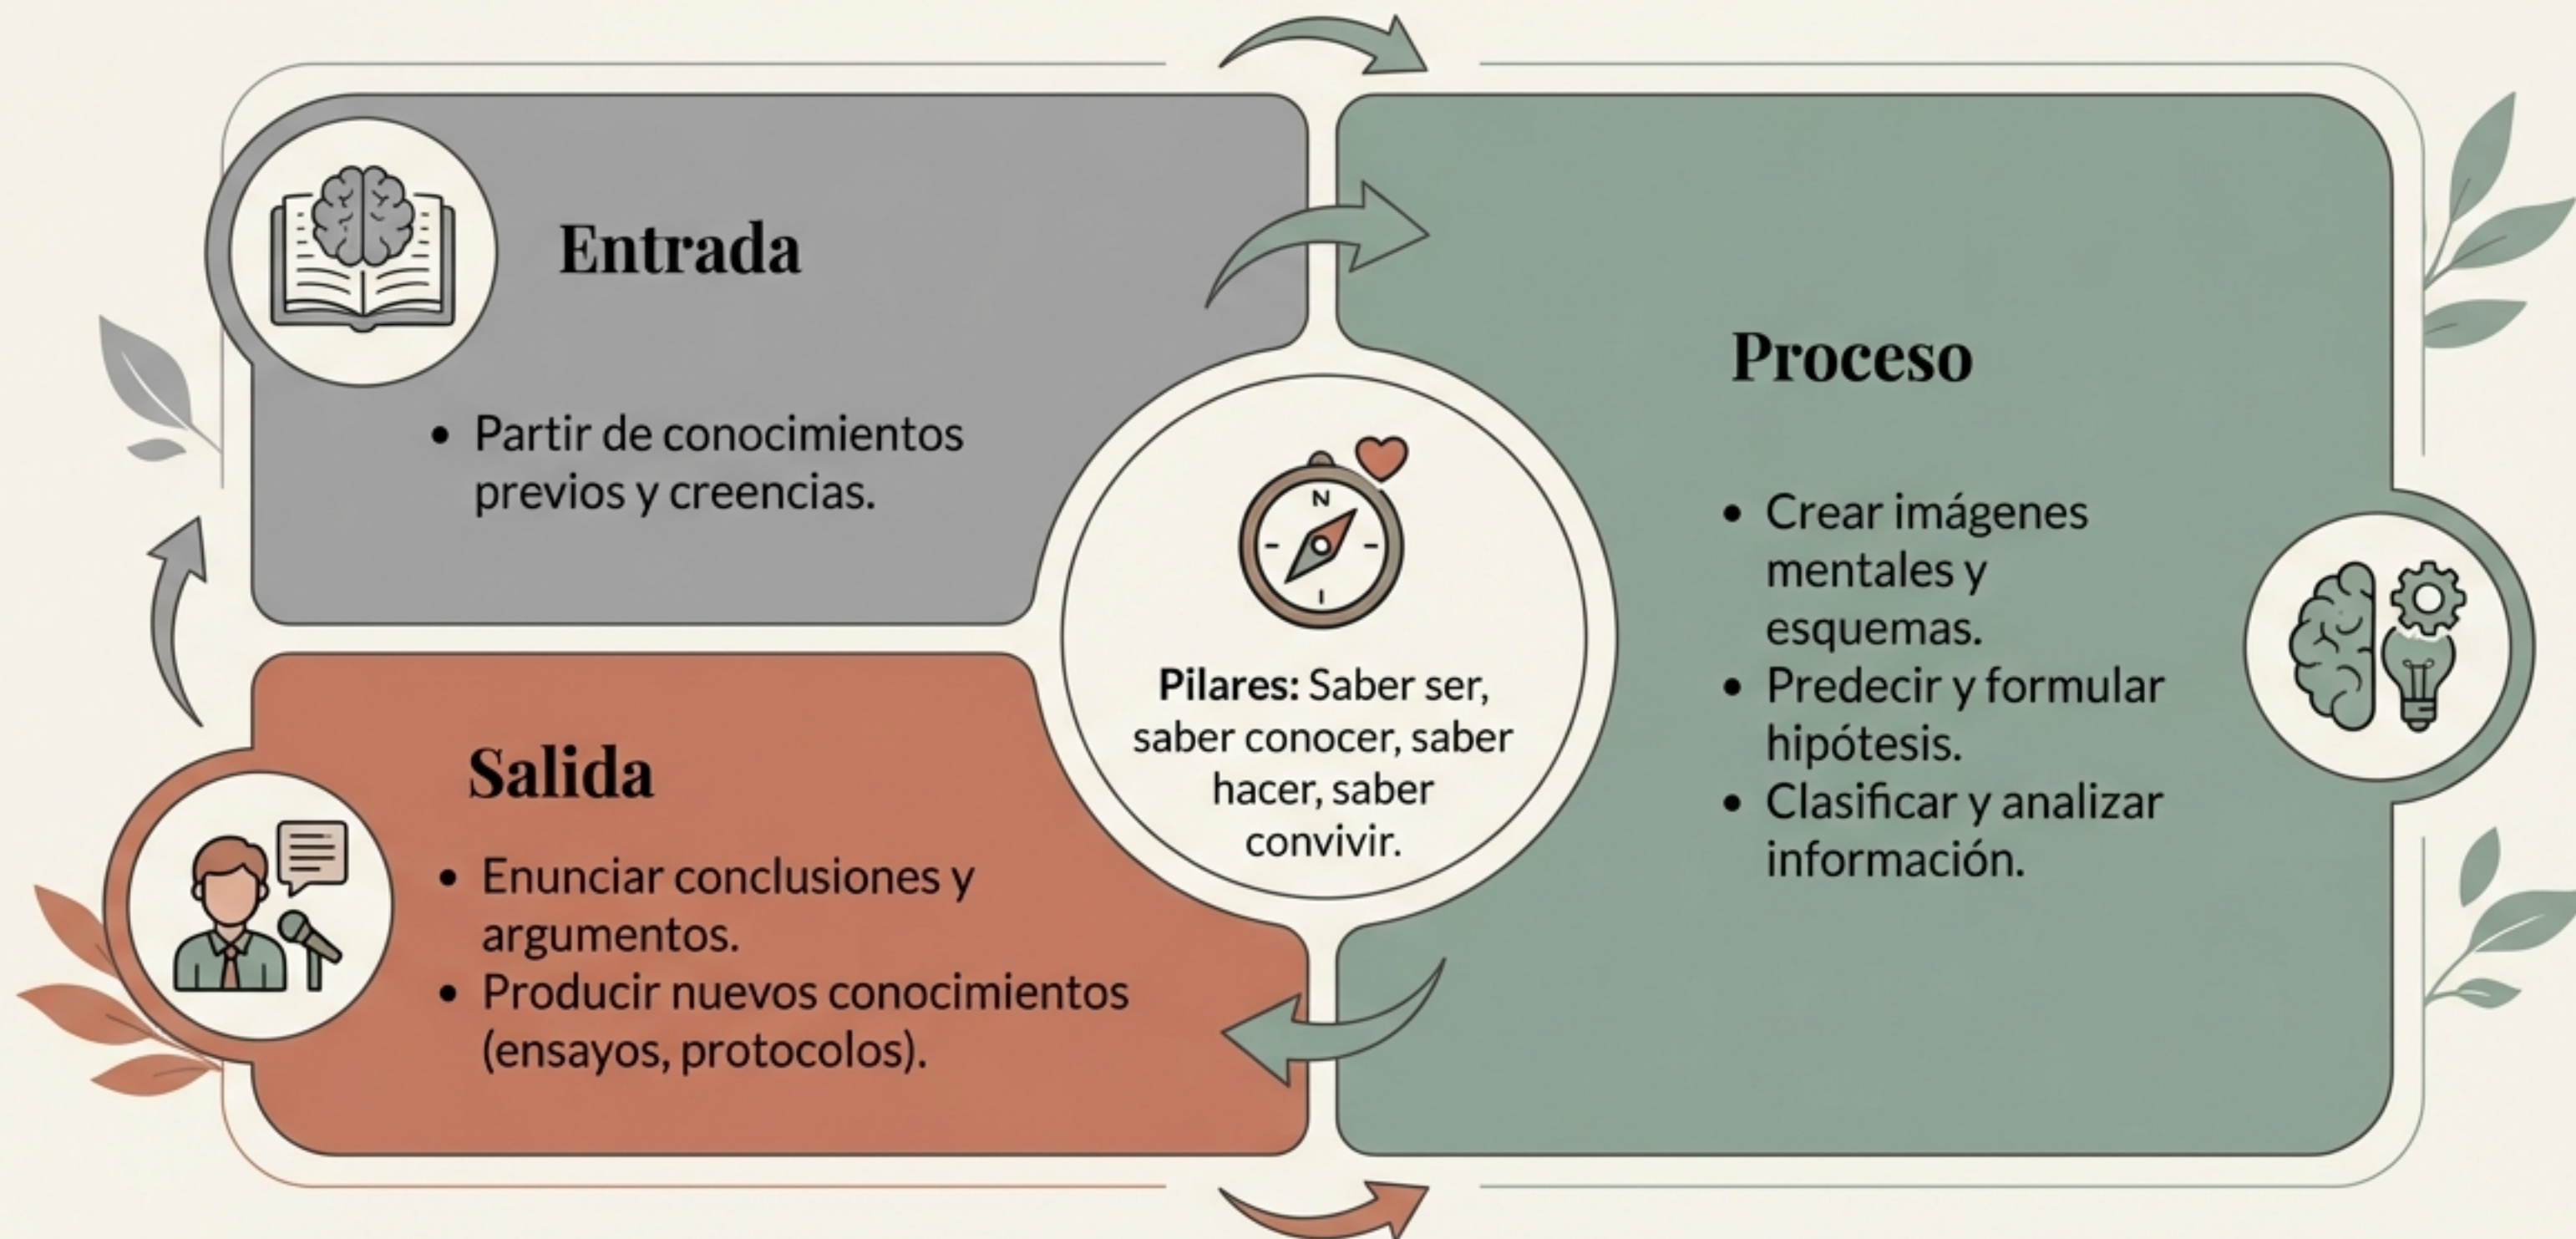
Entrada

• Partir de conocimientos previos y creencias.

Proceso

• Crear imágenes mentales y esquemas.
• Predecir y formular hipótesis.
• Clasificar y analizar información.

N

**Pilares:** Saber ser, saber conocer, saber hacer, saber convivir.

Salida

• Enunciar conclusiones y argumentos.
• Producir nuevos conocimientos (ensayos, protocolos).